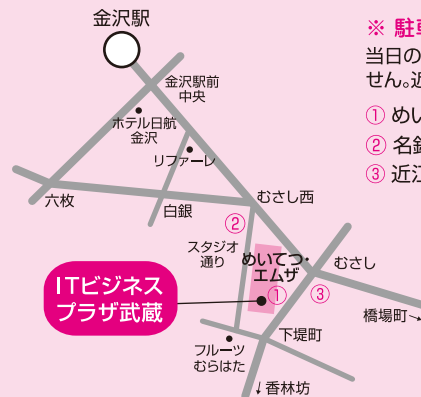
金沢駅

金沢駅前
中央

ホテル日航
金沢

リファーレ

六枚

白銀

むさし西

②

スタジオ
通り

めいてつ・
エムザ

①

③

むさし

ITビジネス
プラザ武蔵

橋場町→

下堤町

フルーツ
むらはた

↓香林坊

※ 駐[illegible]
当日の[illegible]
せん。近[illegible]

① めい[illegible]
② 名鉄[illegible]
③ 近江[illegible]